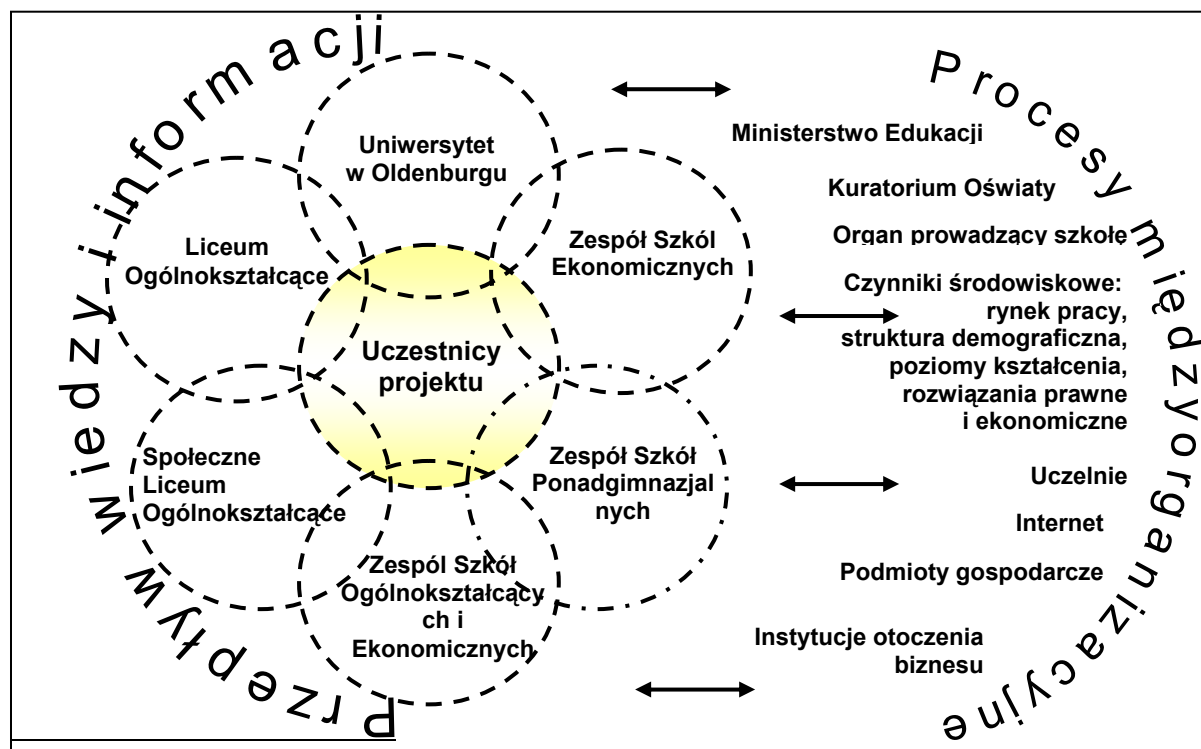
Przepływ wiedzy i informacji

Procesy międzyorganizacyjne

Uniwersytet w Oldenburgu

Liceum Ogólnokształcące

Zespół Szkół Ekonomicznych

Uczestnicy projektu

Społeczne Liceum Ogólnokształcące

Zespół Szkół Ponadgimnazjalnych

Zespól Szkół Ogólnokształcących i Ekonomicznych

Ministerstwo Edukacji

Kuratorium Oświaty

Organ prowadzący szkołę

Czynniki środowiskowe: rynek pracy, struktura demograficzna, poziomy kształcenia, rozwiązania prawne i ekonomiczne

Uczelnie

Internet

Podmioty gospodarcze

Instytucje otoczenia biznesu